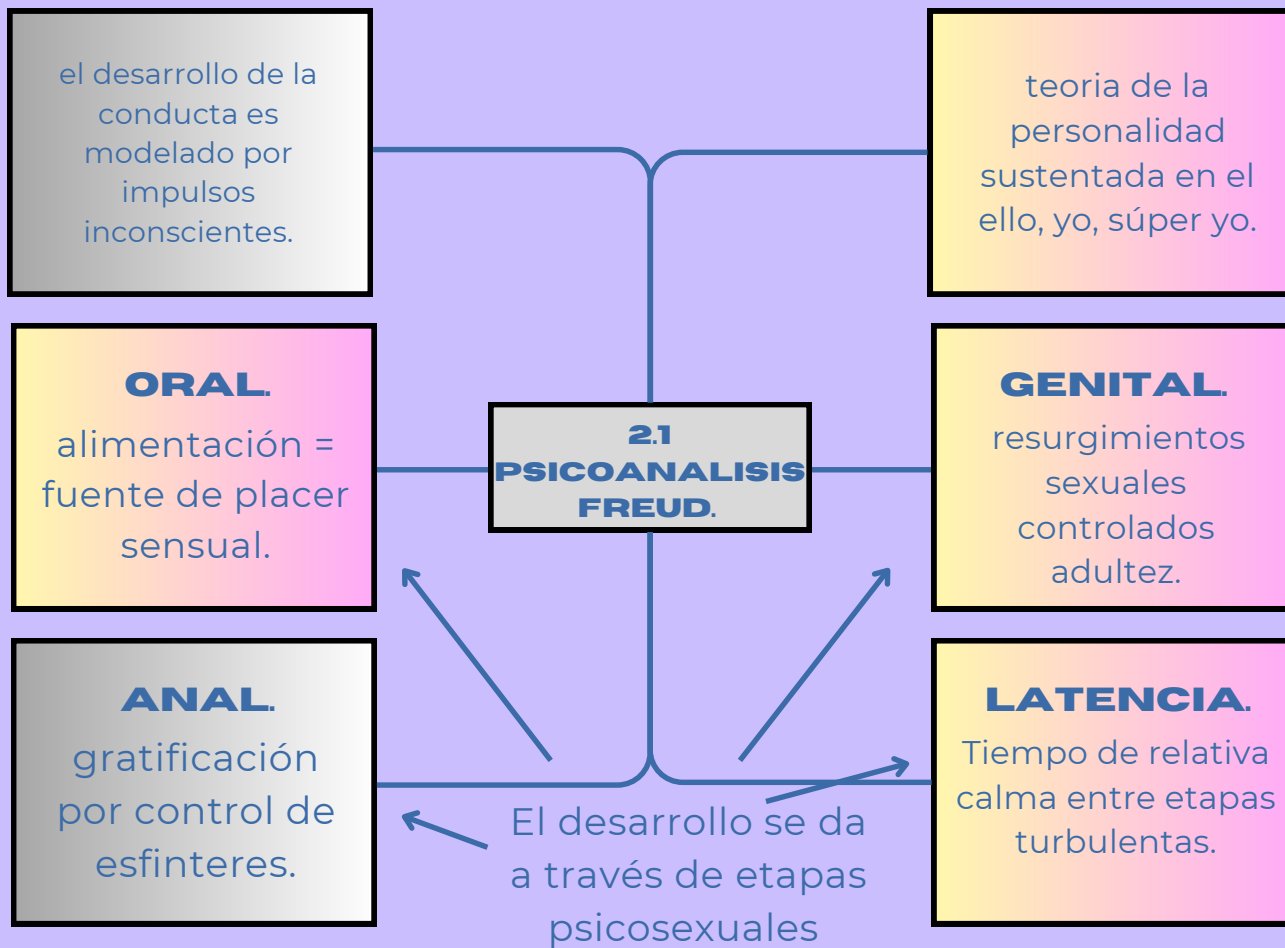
2.1 PSICOANALISIS FREUD.

el desarrollo de la conducta es modelado por impulsos inconscientes.

teoria de la personalidad sustentada en el ello, yo, súper yo.

ORAL.
alimentación = fuente de placer sensual.

GENITAL.
resurgimientos sexuales controlados adultez.

ANAL.
gratificación por control de esfinteres.

LATENCIA.
Tiempo de relativa calma entre etapas turbulentas.

El desarrollo se da a través de etapas psicosexuales